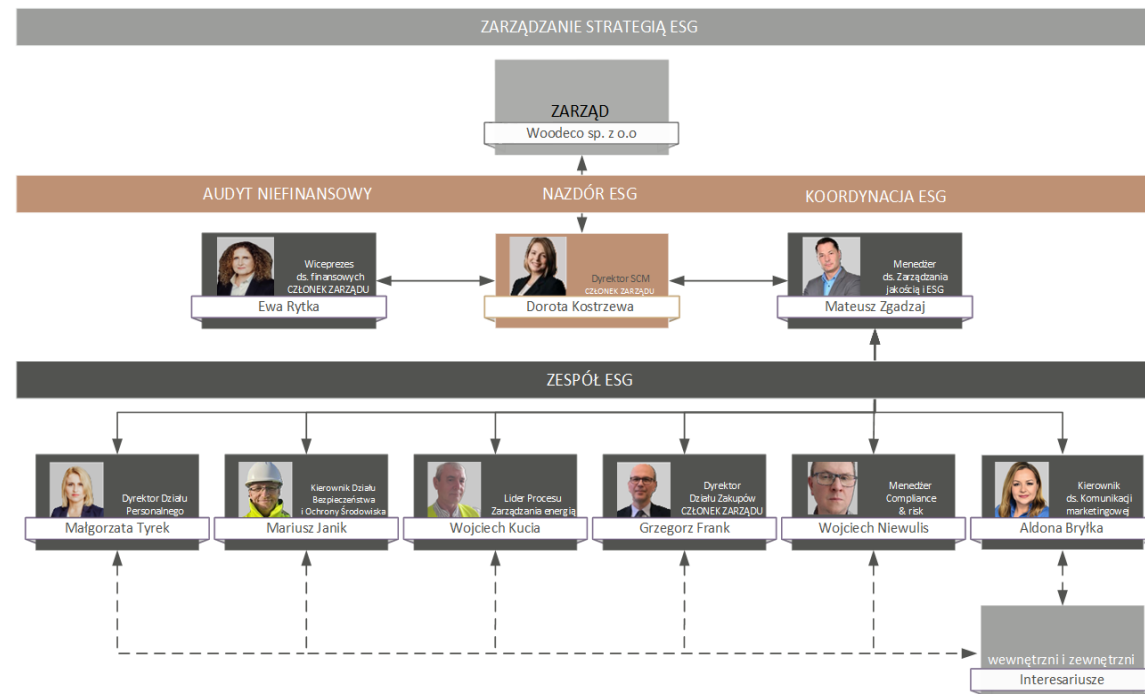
ZARZĄDZANIE STRATEGIĄ ESG

ZARZĄD
Woodeco sp. z o.o

AUDYT NIEFINANSOWY

NAZDÓR ESG

KOORDYNACJA ESG

Wiceprezes ds. finansowych CZŁONEK ZARZĄDU
Ewa Rytka

Dyrektor SCM CZŁONEK ZARZĄDU
Dorota Kostrzewa

Menedżer ds. Zarządzania jakością i ESG
Mateusz Zgadzaj

ZESPÓŁ ESG

Dyrektor Działu Personalnego
Małgorzata Tyrek

Kierownik Działu Bezpieczeństwa i Ochrony Środowiska
Mariusz Janik

Lider Procesu Zarządzania energią
Wojciech Kucia

Dyrektor Działu Zakupów CZŁONEK ZARZĄDU
Grzegorz Frank

Menedżer Compliance & risk
Wojciech Niewulis

Kierownik ds. Komunikacji marketingowej
Aldona Bryłka

wewnętrzni i zewnętrzni
Interesariusze